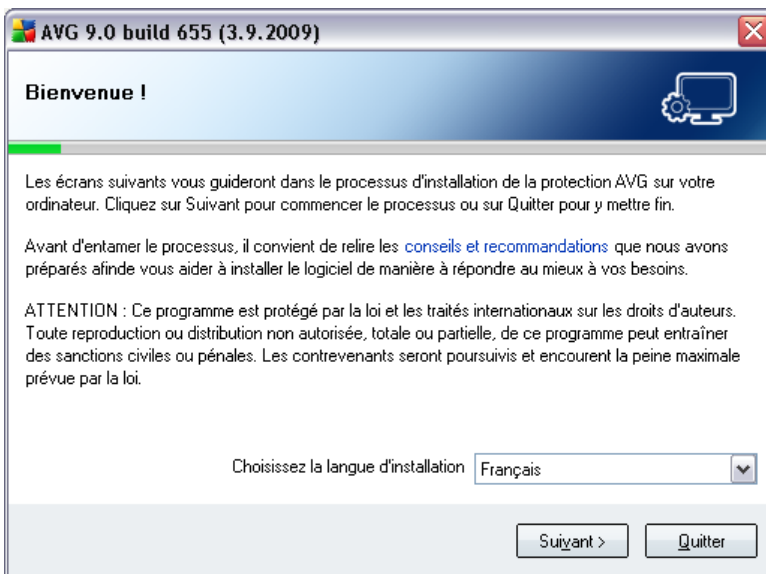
AVG 9.0 build 655 (3.9.2009)

Bienvenue !

Les écrans suivants vous guideront dans le processus d'installation de la protection AVG sur votre ordinateur. Cliquez sur Suivant pour commencer le processus ou sur Quitter pour y mettre fin.

Avant d'entamer le processus, il convient de relire les conseils et recommandations que nous avons préparés afinde vous aider à installer le logiciel de manière à répondre au mieux à vos besoins.

ATTENTION : Ce programme est protégé par la loi et les traités internationaux sur les droits d'auteurs. Toute reproduction ou distribution non autorisée, totale ou partielle, de ce programme peut entraîner des sanctions civiles ou pénales. Les contrevenants seront poursuivis et encourent la peine maximale prévue par la loi.

Choisissez la langue d'installation Français

Suivant > Quitter